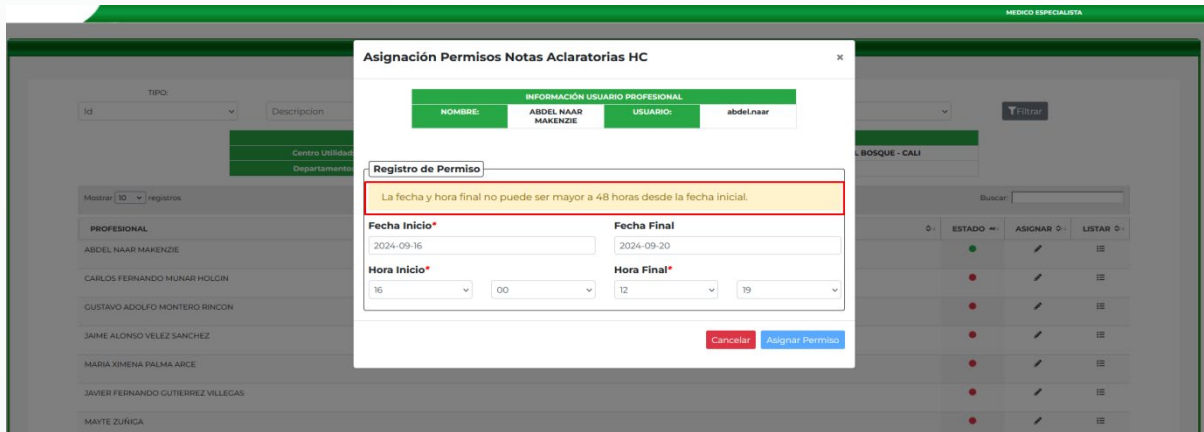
MEDICO ESPECIALISTA

TIPO:
Id
Descripcion
Filtrar

Centro Utilidad
Departamento
L BOSQUE - CALI

Mostrar 10 registros
Buscar:

| PROFESIONAL | ESTADO | ASIGNAR | LISTAR |
|---|---|---|---|
| ABDEL NAAR MAKENZIE | | | |
| CARLOS FERNANDO MUNAR HOLGIN | | | |
| GUSTAVO ADOLFO MONTERO RINCON | | | |
| JAIME ALONSO VELEZ SANCHEZ | | | |
| MARIA XIMENA PALMA ARCE | | | |
| JAVIER FERNANDO GUTIERREZ VILLEGAS | | | |
| MAYTE ZUÑIGA | | | |

Asignación Permisos Notas Aclaratorias HC
×

INFORMACIÓN USUARIO PROFESIONAL

| NOMBRE: | ABDEL NAAR MAKENZIE | USUARIO: | abdel.naar |
|---|---|---|---|

Registro de Permiso

La fecha y hora final no puede ser mayor a 48 horas desde la fecha inicial.

Fecha Inicio*
2024-09-16
Fecha Final
2024-09-20
Hora Inicio*
16
00
Hora Final*
12
19

Cancelar
Asignar Permiso